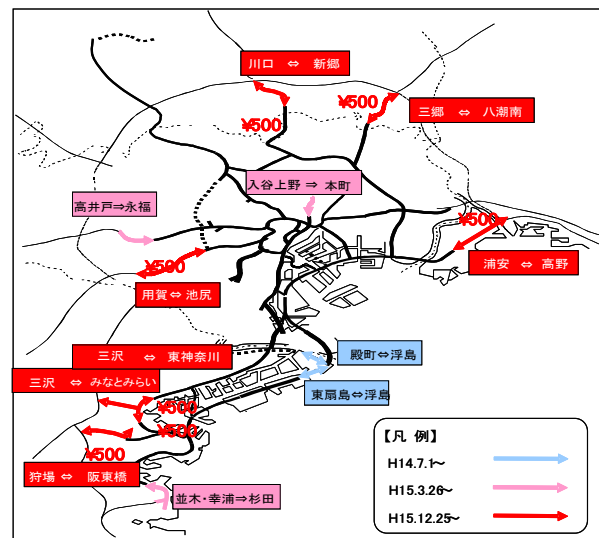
川口 ⇔ 新郷

¥500

三郷 ⇔ 八潮南

¥500

入谷上野 ⇒ 本町

高井戸⇒永福

¥500

浦安 ⇔ 高野

¥500

用賀⇔池尻

三沢 ⇔ 東神奈川

殿町⇔浮島

三沢 ⇔ みなとみらい

東扇島⇔浮島

¥500

¥500

¥500

狩場 ⇔ 阪東橋

並木・幸浦⇒杉田

【凡 例】

H14.7.1～

H15.3.26～

H15.12.25～